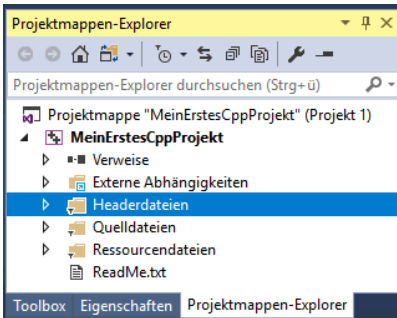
Projektmappen-Explorer

Projektmappen-Explorer durchsuchen (Strg+ü)

Projektmappe "MeinErstesCppProjekt" (Projekt 1)
MeinErstesCppProjekt
Verweise
Externe Abhängigkeiten
Headerdateien
Quelldateien
Ressourcendateien
ReadMe.txt

Toolbox Eigenschaften Projektmappen-Explorer